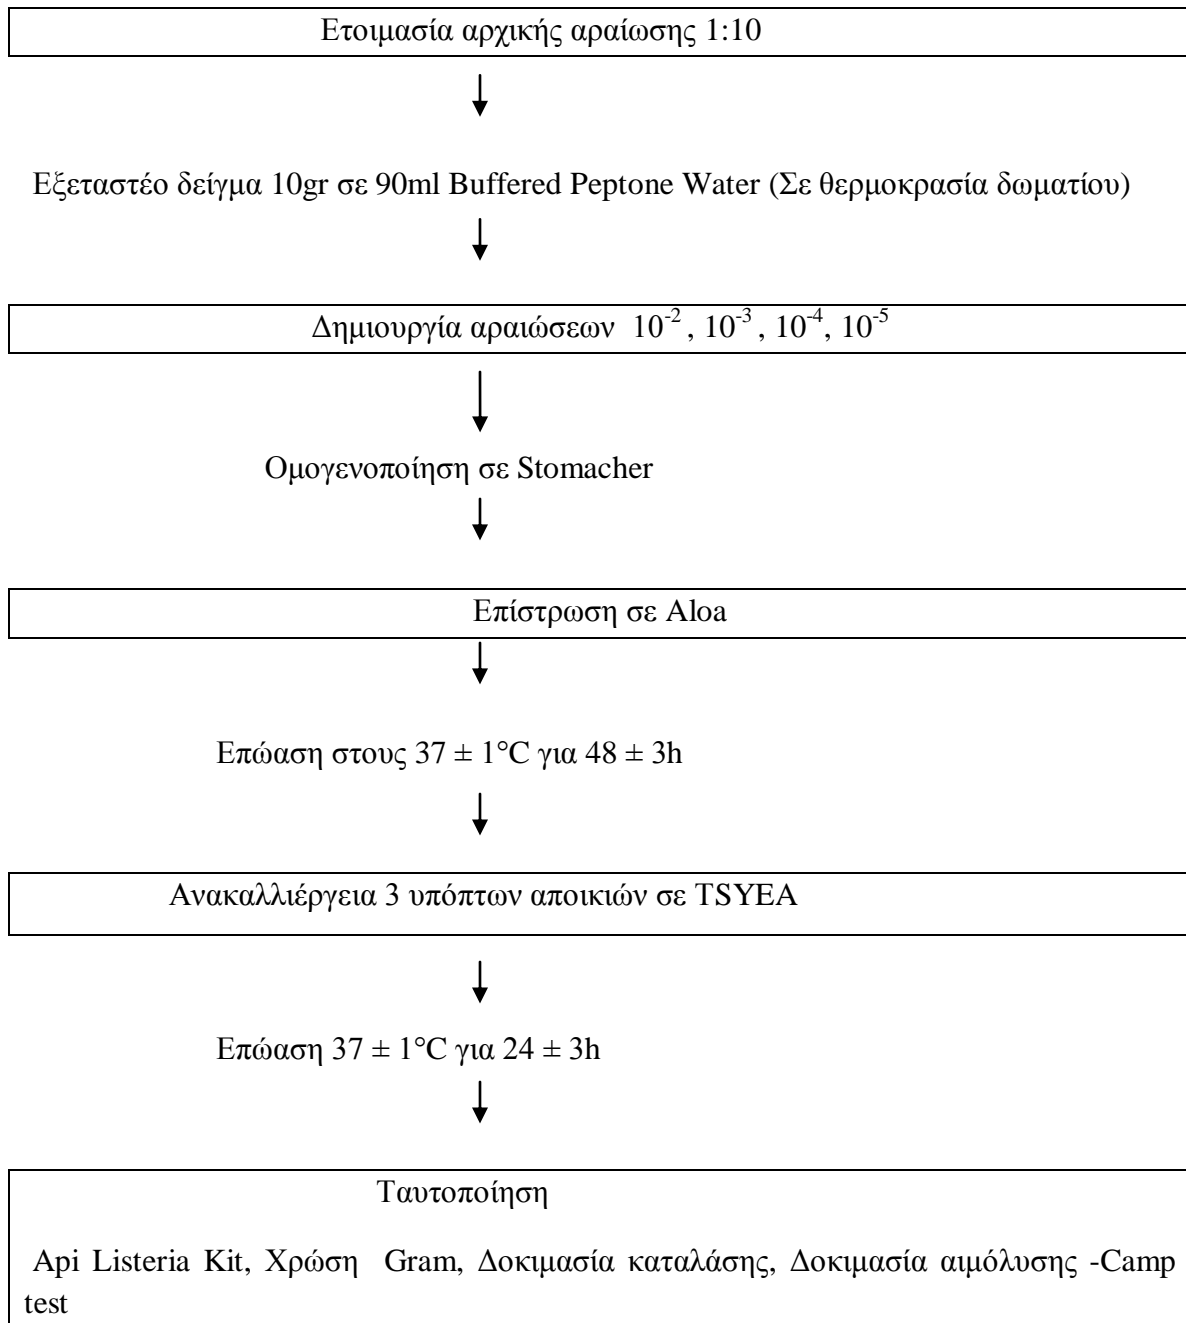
Ετοιμασία αρχικής αραίωσης 1:10

Εξεταστέο δείγμα 10gr σε 90ml Buffered Peptone Water (Σε θερμοκρασία δωματίου)

Δημιουργία αραιώσεων $10^{-2}$, $10^{-3}$, $10^{-4}$, $10^{-5}$

Ομογενοποίηση σε Stomacher

Επίστρωση σε Aloa

Επώαση στους $37 \pm 1$°C για $48 \pm 3$h

Ανακαλλιέργεια 3 υπόπτων αποικιών σε TSYEA

Επώαση $37 \pm 1$°C για $24 \pm 3$h

Ταυτοποίηση

Api Listeria Kit, Χρώση Gram, Δοκιμασία καταλάσης, Δοκιμασία αιμόλυσης -Camp test